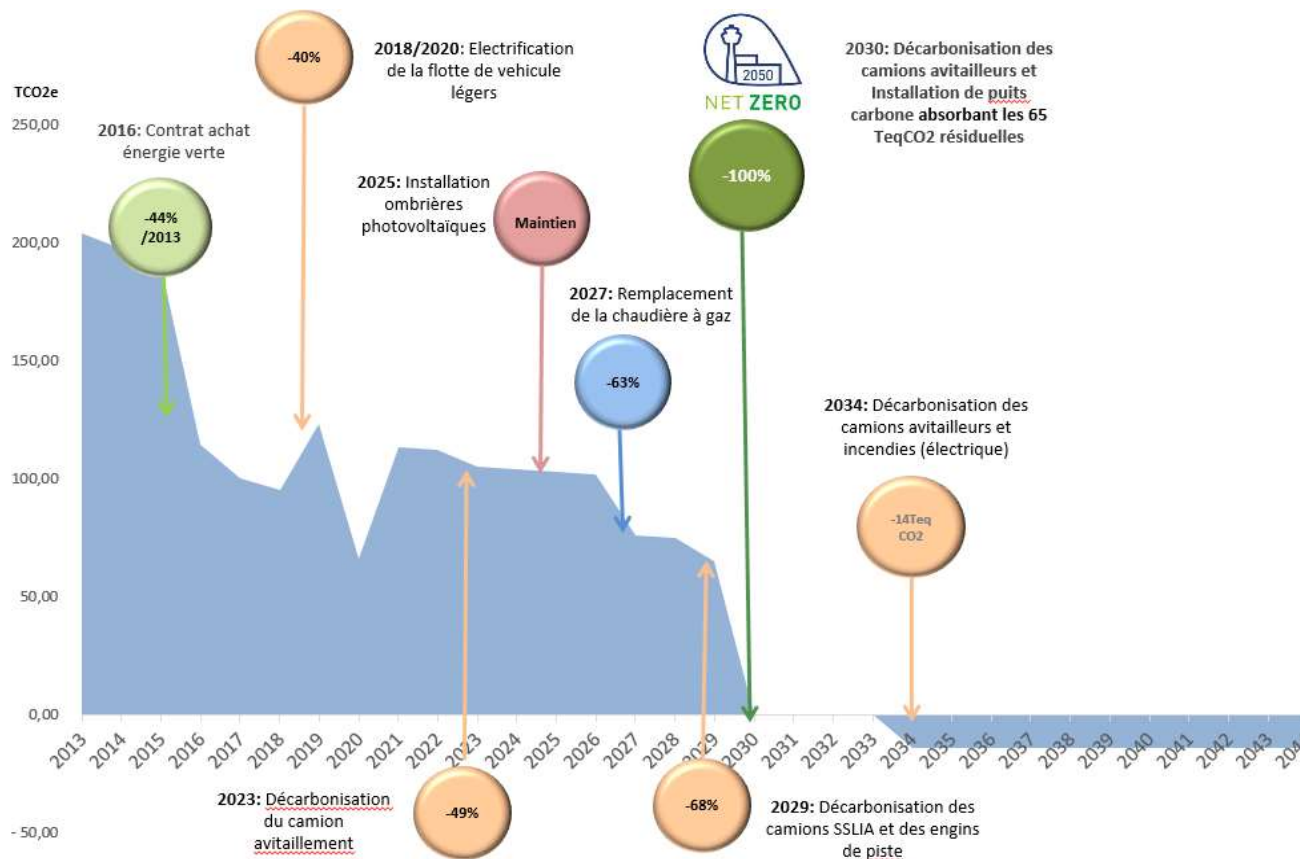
TCO2e

250,00

200,00

150,00

100,00

50,00

0,00

- 50,00

2016: Contrat achat énergie verte

-44% /2013

-40%

2018/2020: Electrification de la flotte de vehicule légers

2025: Installation ombrières photovoltaïques

Maintien

2050

NET ZERO

-100%

2030: Décarbonisation des camions avitailleurs et Installation de puits carbone absorbant les 65 TeqCO2 résiduelles

2027: Remplacement de la chaudière à gaz

-63%

2034: Décarbonisation des camions avitailleurs et incendies (électrique)

-14Teq CO2

2013 2014 2015 2016 2017 2018 2019 2020 2021 2022 2023 2024 2025 2026 2027 2028 2029 2030 2031 2032 2033 2034 2035 2036 2037 2038 2039 2040 2041 2042 2043 204

2023: Décarbonisation du camion avitaillement

-49%

-68%

2029: Décarbonisation des camions SSLIA et des engins de piste